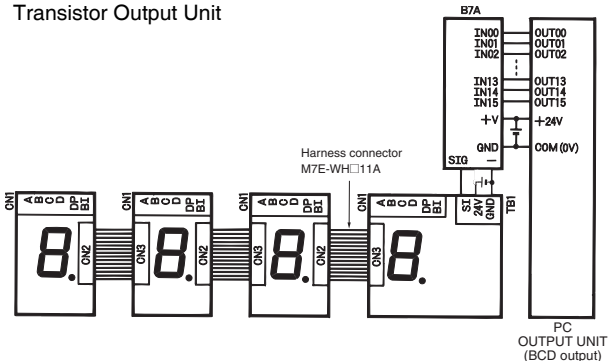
Transistor Output Unit

B7A

IN00
IN01
IN02
IN13
IN14
IN15
+V
GND
SIG
−

OUT00
OUT01
OUT02
OUT13
OUT14
OUT15
+24V
COM (0V)

Harness connector
M7E-WH□11A

CN1
A
B
C
D
DP
BI
CN2

CN1
A
B
C
D
DP
BI
CN3
CN2

CN1
A
B
C
D
DP
BI
CN3
CN2

CN1
A
B
C
D
DP
BI
CN3
SI
24V
GND
TB1

PC
OUTPUT UNIT
(BCD output)